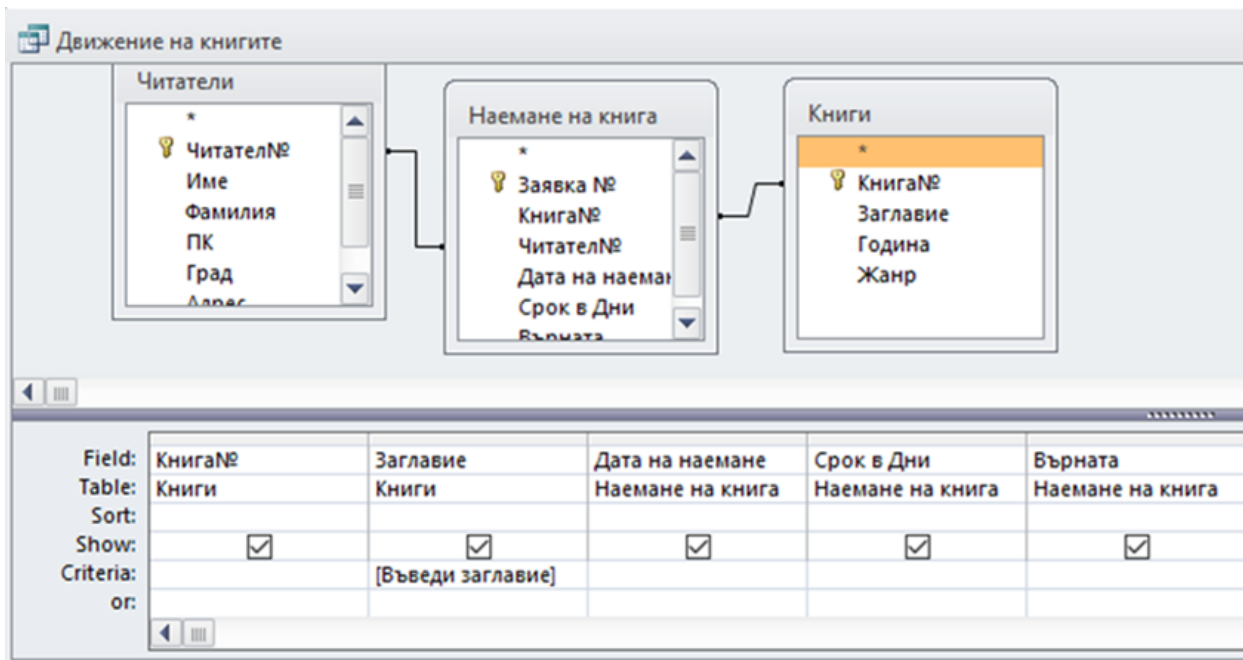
Движение на книгите

Читатели
*
Читател№
Име
Фамилия
ПК
Град
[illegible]

Наемане на книга
*
Заявка №
Книга№
Читател№
Дата на наемаı
Срок в Дни
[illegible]

Книги
*
Книга№
Заглавие
Година
Жанр

| Field: | Книга№ | Заглавие | Дата на наемане | Срок в Дни | Върната |
|---|---|---|---|---|---|
| Table: | Книги | Книги | Наемане на книга | Наемане на книга | Наемане на книга |
| Sort: | | | | | |
| Show: | ☑ | ☑ | ☑ | ☑ | ☑ |
| Criteria: | | [Въведи заглавие] | | | |
| or: | | | | | |